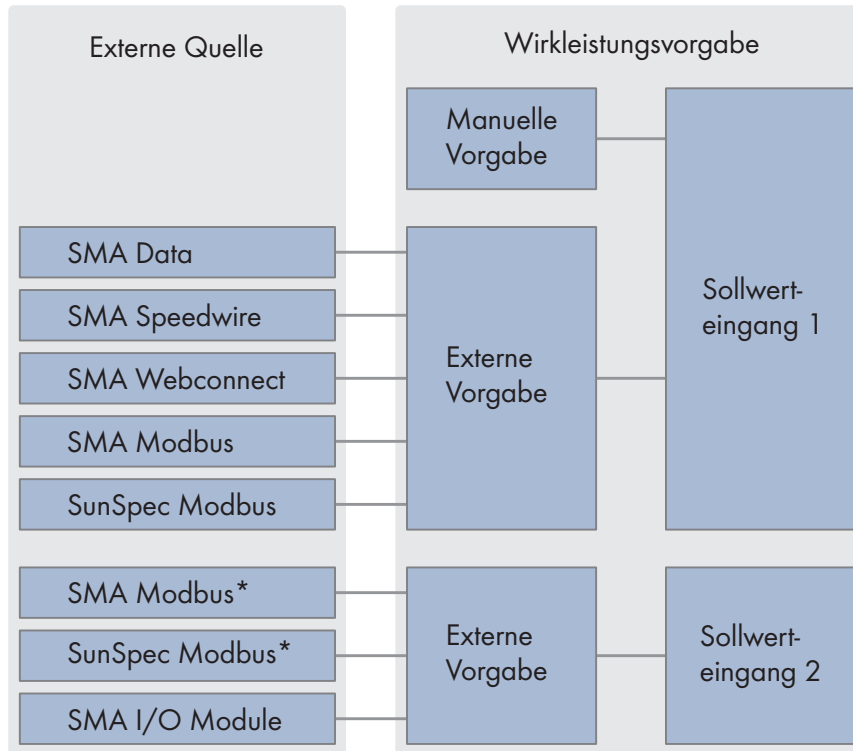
Externe Quelle

Wirkleistungsvorgabe

Manuelle Vorgabe

SMA Data

SMA Speedwire

SMA Webconnect

SMA Modbus

SunSpec Modbus

Externe Vorgabe

Sollwerteingang 1

SMA Modbus*

SunSpec Modbus*

SMA I/O Module

Externe Vorgabe

Sollwerteingang 2